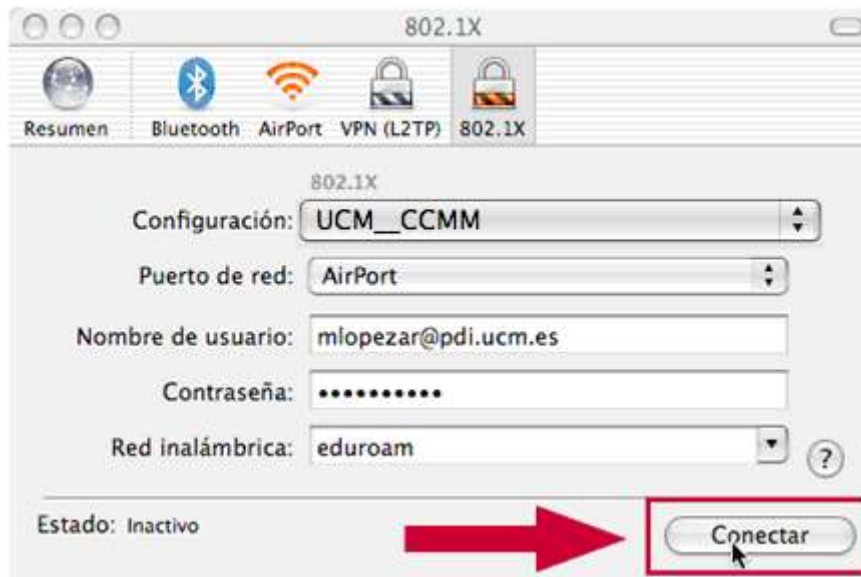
802.1X

Resumen Bluetooth AirPort VPN (L2TP) 802.1X

802.1X

Configuración: UCM__CCMM

Puerto de red: AirPort

Nombre de usuario: mlopezar@pdi.ucm.es

Contraseña: ••••••••••

Red inalámbrica: eduroam

?

Estado: Inactivo

Conectar